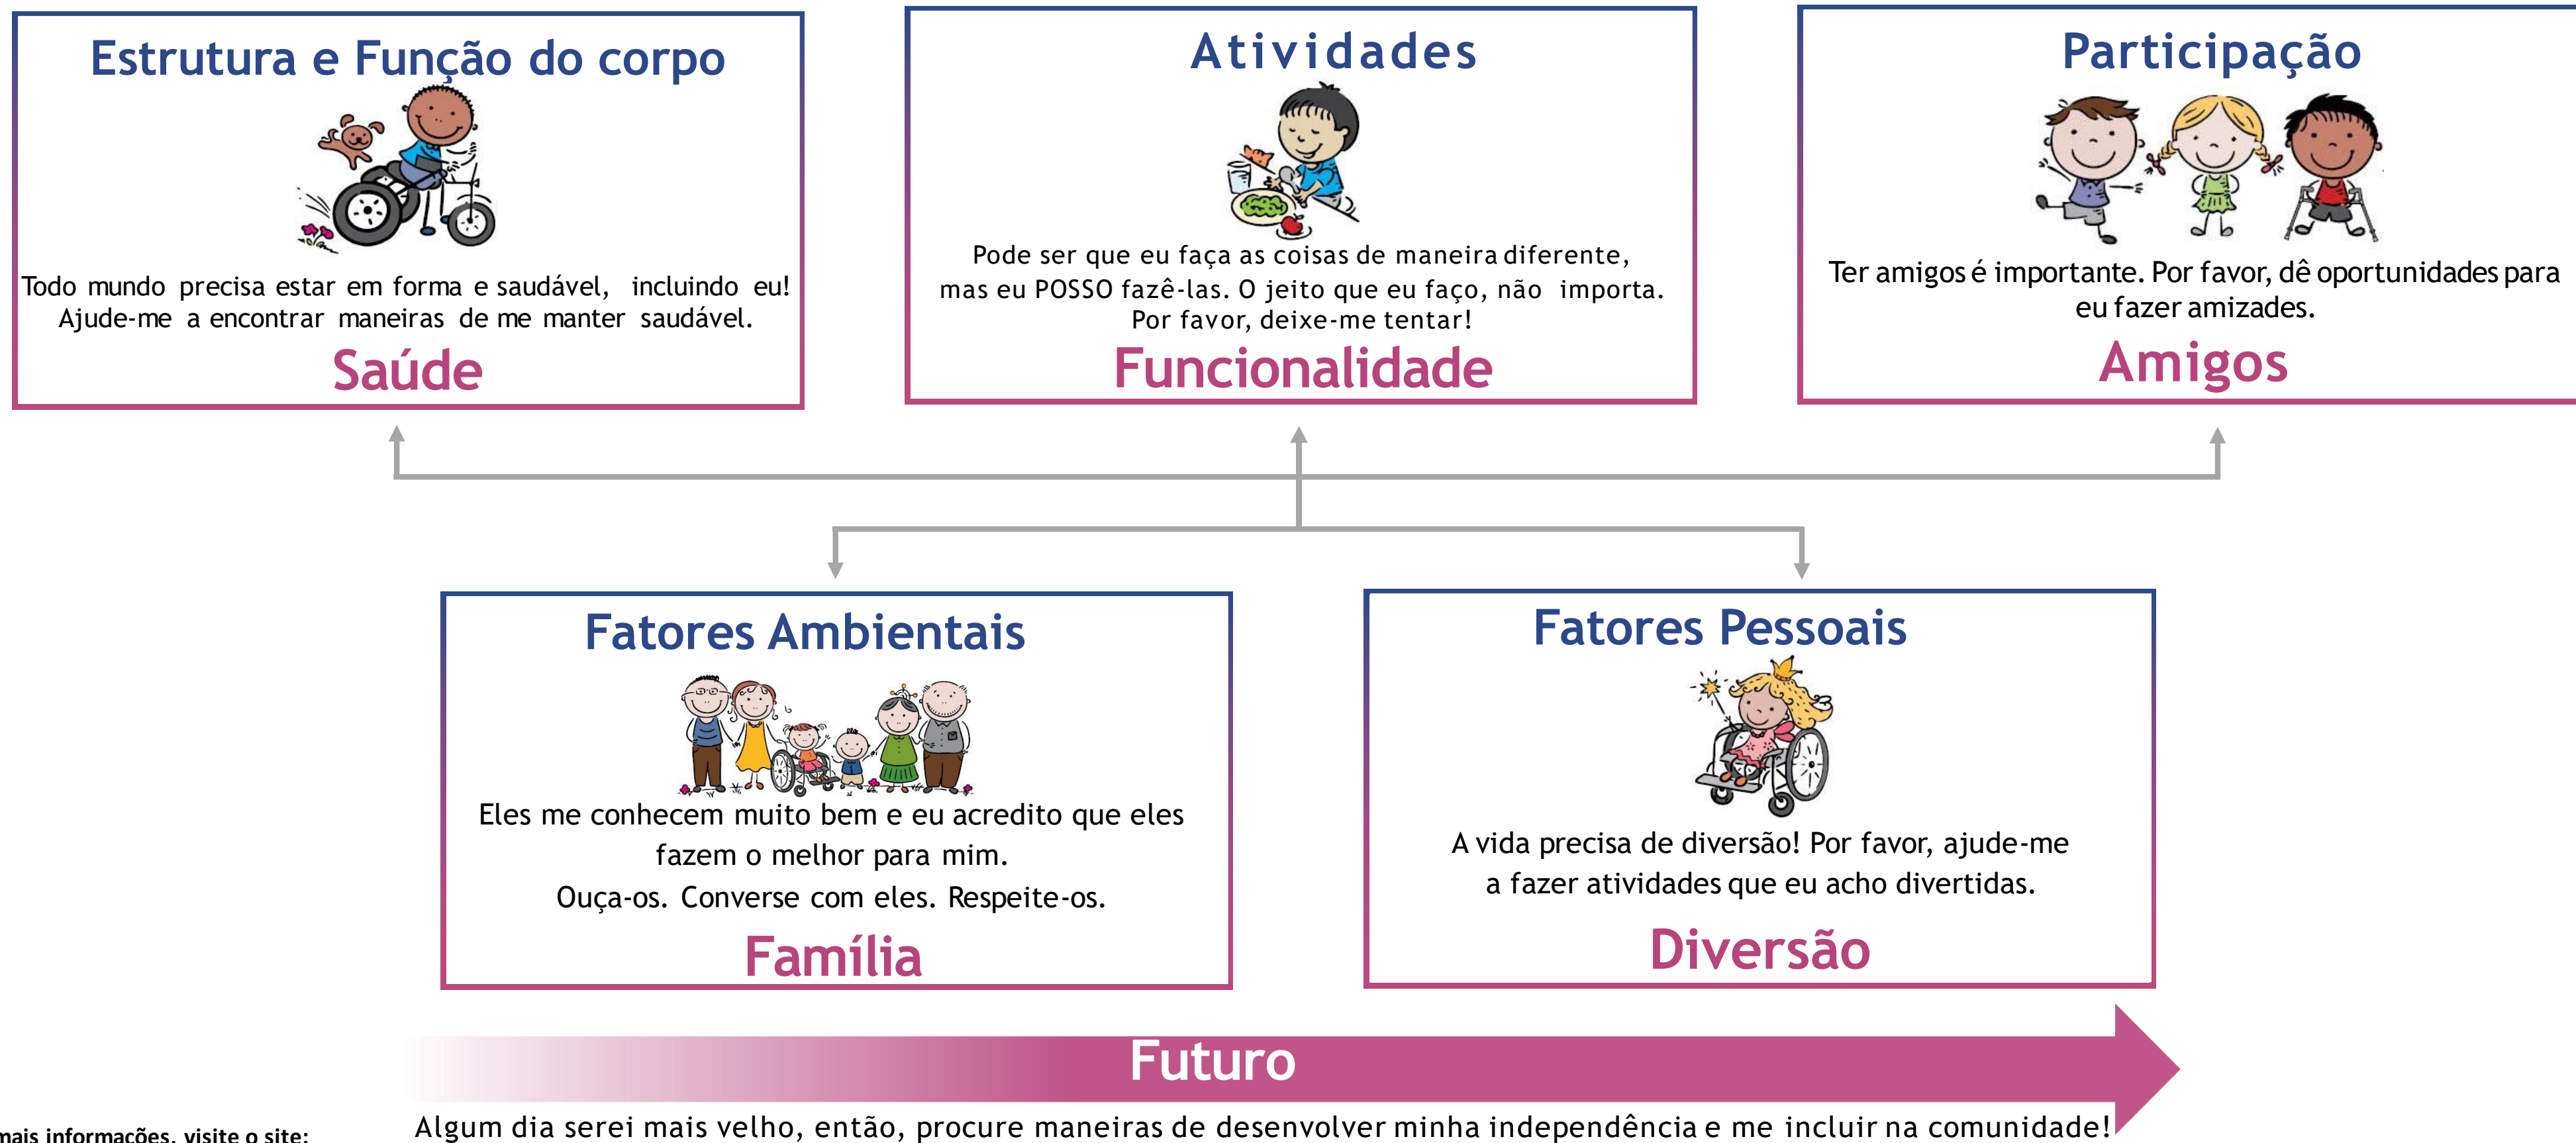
Estrutura e Função do corpo

Todo mundo precisa estar em forma e saudável, incluindo eu! Ajude-me a encontrar maneiras de me manter saudável.

Saúde

Atividades

Pode ser que eu faça as coisas de maneira diferente, mas eu POSSO fazê-las. O jeito que eu faço, não importa. Por favor, deixe-me tentar!

Funcionalidade

Participação

Ter amigos é importante. Por favor, dê oportunidades para eu fazer amizades.

Amigos

Fatores Ambientais

Eles me conhecem muito bem e eu acredito que eles fazem o melhor para mim.
Ouça-os. Converse com eles. Respeite-os.

Família

Fatores Pessoais

A vida precisa de diversão! Por favor, ajude-me a fazer atividades que eu acho divertidas.

Diversão

Futuro

Algum dia serei mais velho, então, procure maneiras de desenvolver minha independência e me incluir na comunidade!

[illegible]mais informações, visite o site: